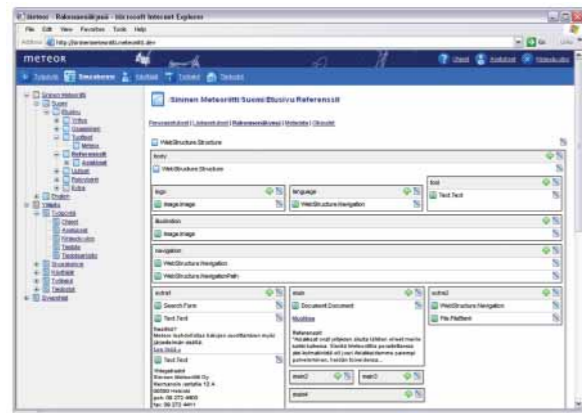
Sininen - Rakennesäkymä - Microsoft Internet Explorer

File Edit View Favorites Tools Help

Address http://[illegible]

meteor

Sininen Meteoriitti Suomi Etusivu Referenssit

WebStructure.Structure

body

WebStructure.Structure

logo

Image.Image

language

WebStructure.Navigation

tool

Text.Text

illustration

Image.Image

navigation

WebStructure.Navigation

WebStructure.NavigationPath

extra1

Search.Form

Text.Text

Text.Text

main

Document.Document

Muokkaa

Referenssit

main2

main3

main4

extra2

WebStructure.Navigation

File.FileBank

Sininen Meteoriitti Oy
Hermannin rantatie 12 A
00580 Helsinki
puh. 09 272 4800
fax 09 272 4811